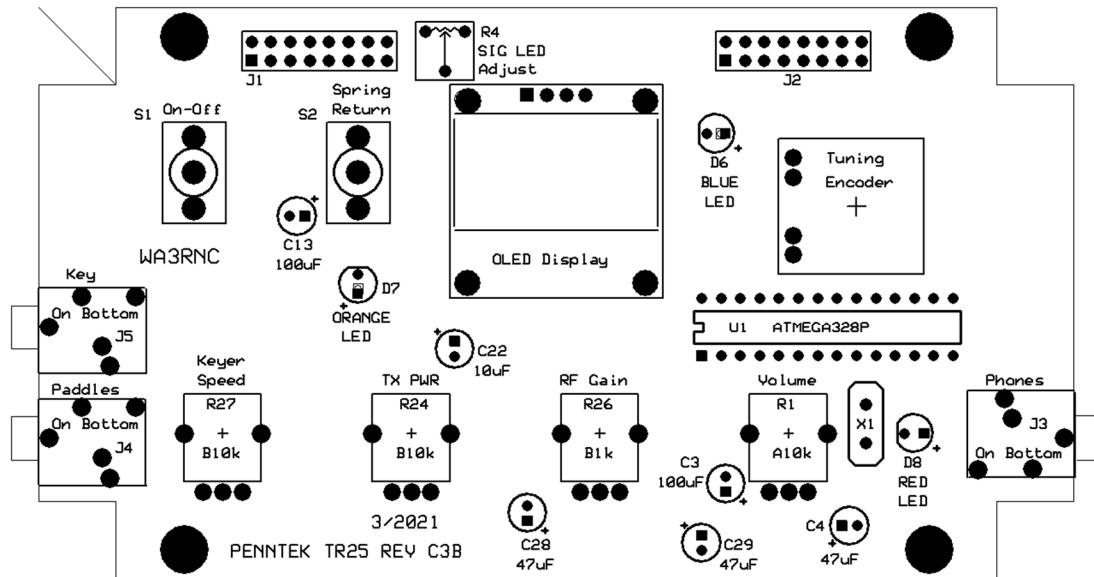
J1

R4
SIG LED
Adjust

J2

S1 On-Off

S2 Spring Return

D6
BLUE
LED

Tuning
Encoder

+

C13
100uF

WA3RNC

OLED Display

D7
ORANGE
LED

Key
On Bottom
J5

U1 ATMEGA328P

C22
10uF

Paddles
On Bottom
J4

Keyer
Speed
R27
+
B10k

TX PWR
R24
+
B10k

RF Gain
R26
+
B1k

Volume
R1
+
A10k

X1

D8
RED
LED

Phones
J3
On Bottom

C3
100uF

C28
47uF

3/2021

PENNTEK TR25 REV C3B

C29
47uF

C4
47uF